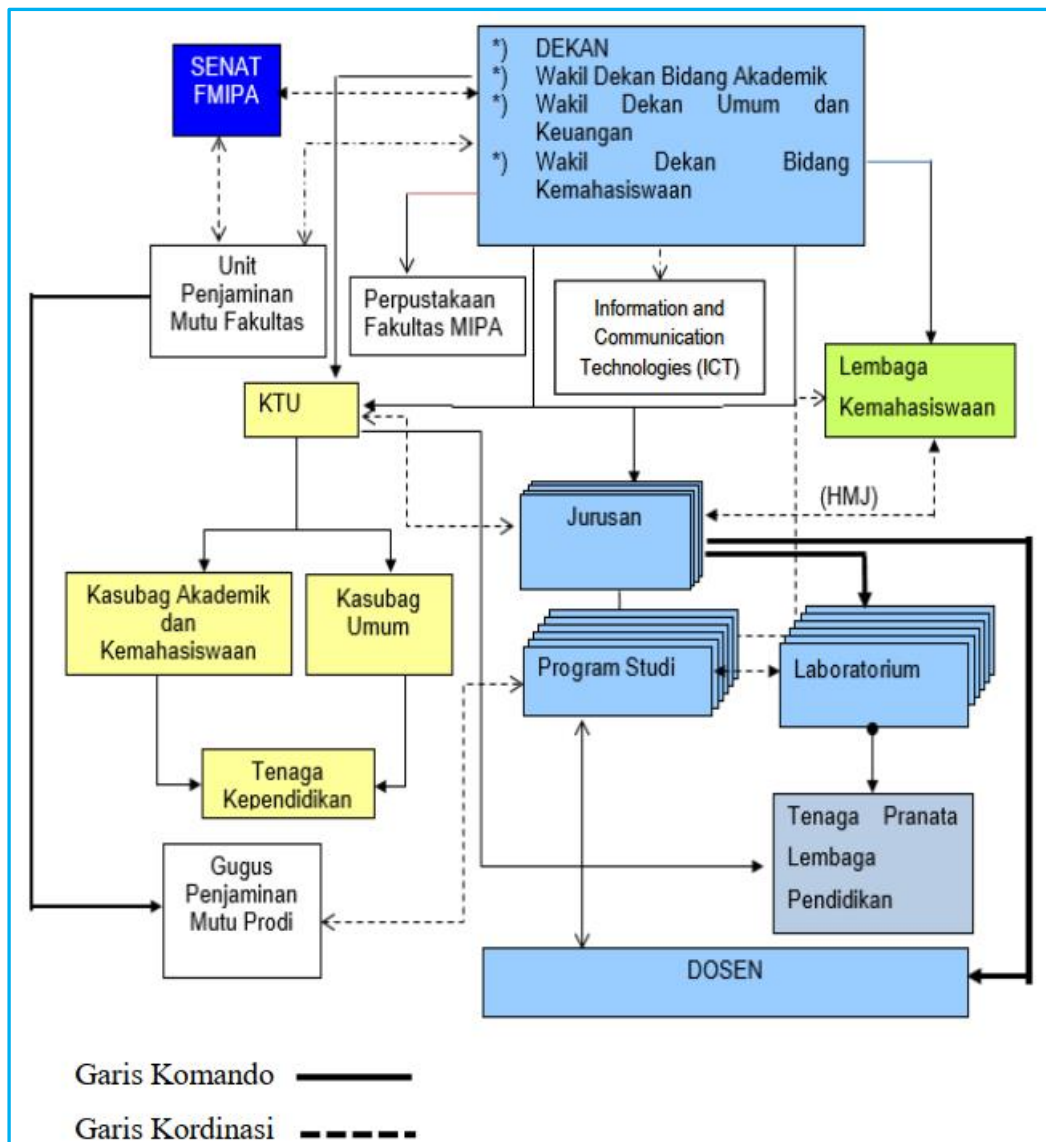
SENAT FMIPA

*) DEKAN
*) Wakil Dekan Bidang Akademik
*) Wakil Dekan Umum dan Keuangan
*) Wakil Dekan Bidang Kemahasiswaan

Unit Penjaminan Mutu Fakultas

Perpustakaan Fakultas MIPA

Information and Communication Technologies (ICT)

Lembaga Kemahasiswaan

KTU

(HMJ)

Jurusan

Kasubag Akademik dan Kemahasiswaan

Kasubag Umum

Program Studi

Laboratorium

Tenaga Kependidikan

Tenaga Pranata Lembaga Pendidikan

Gugus Penjaminan Mutu Prodi

DOSEN

Garis Komando

Garis Kordinasi